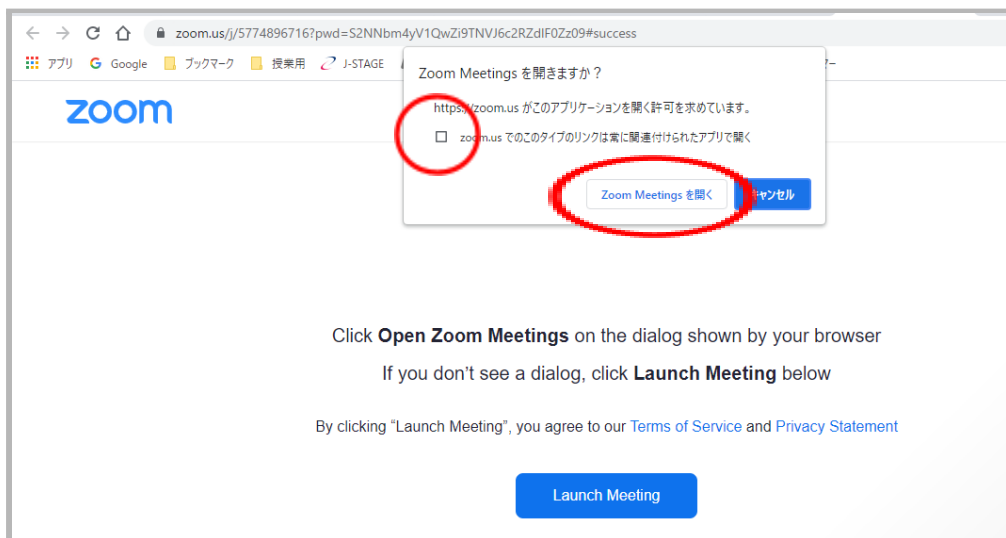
zoom.us/j/5774896716?pwd=S2NNbm4yV1QwZi9TNVJ6c2RZdlF0Zz09#success

アプリ Google ブックマーク 授業用 J-STAGE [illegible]ー

zoom

Zoom Meetings を開きますか？

https://zoom.us がこのアプリケーションを開く許可を求めています。

zoom.us でのこのタイプのリンクは常に関連付けられたアプリで開く

Zoom Meetings を開く キャンセル

Click **Open Zoom Meetings** on the dialog shown by your browser

If you don't see a dialog, click **Launch Meeting** below

By clicking "Launch Meeting", you agree to our Terms of Service and Privacy Statement

Launch Meeting